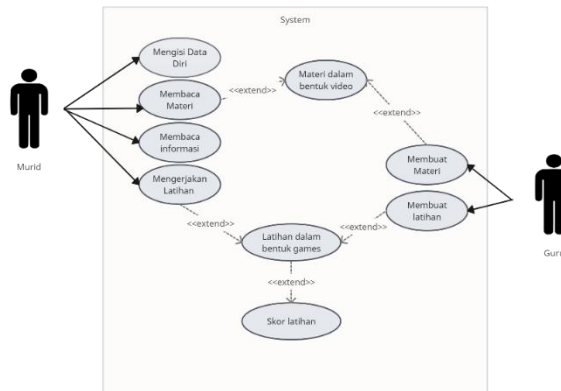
System

Murid

Mengisi Data Diri

Membaca Materi

<<extend>>

Materi dalam bentuk video

Membaca informasi

<<extend>>

Mengerjakan Latihan

Membuat Materi

Membuat latihan

Guru

<<extend>>

<<extend>>

Latihan dalam bentuk games

<<extend>>

Skor latihan